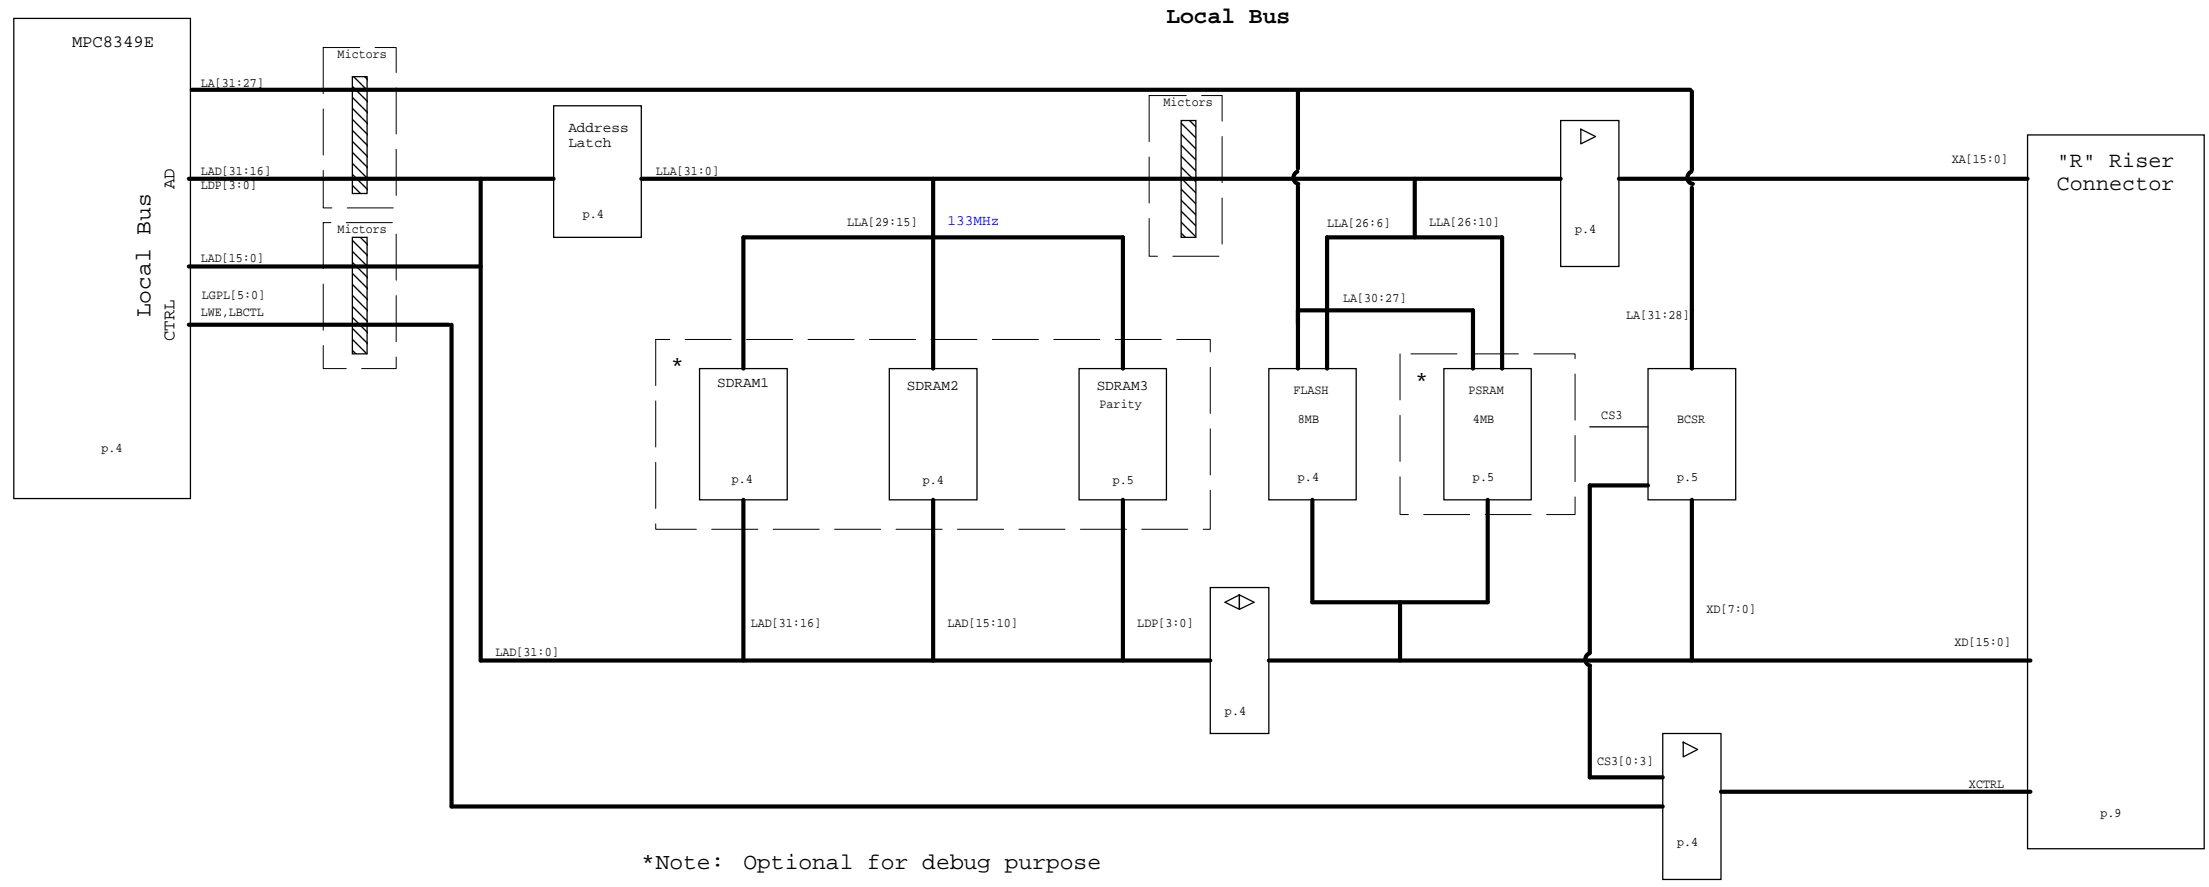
Local Bus

MPC8349E

Local Bus

AD

CTRL

LA[31:27]

LAD[31:16]
LDP[3:0]

LAD[15:0]

LGPL[5:0]
LWE,LBCTL

p.4

Mictors

Mictors

Address Latch

p.4

LLA[31:0]

LLA[29:15]

133MHz

Mictors

LLA[26:6]

LLA[26:10]

LA[30:27]

p.4

LA[31:28]

XA[15:0]

"R" Riser Connector

*

SDRAM1

p.4

SDRAM2

p.4

SDRAM3
Parity

p.5

FLASH

8MB

p.4

*

PSRAM

4MB

p.5

CS3

BCSR

p.5

LAD[31:16]

LAD[15:10]

LDP[3:0]

p.4

XD[7:0]

XD[15:0]

LAD[31:0]

CS3[0:3]

XCTRL

p.4

p.9

*Note: Optional for debug purpose